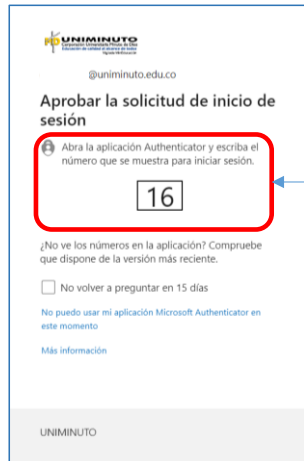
UNIMINUTO
Corporación Universitaria Minuto de Dios
Educación de calidad al alcance de todos
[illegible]

@uniminuto.edu.co

Aprobar la solicitud de inicio de sesión

Abra la aplicación Authenticator y escriba el número que se muestra para iniciar sesión.

16

¿No ve los números en la aplicación? Compruebe que dispone de la versión más reciente.

No volver a preguntar en 15 días

No puedo usar mi aplicación Microsoft Authenticator en este momento

Más información

UNIMINUTO